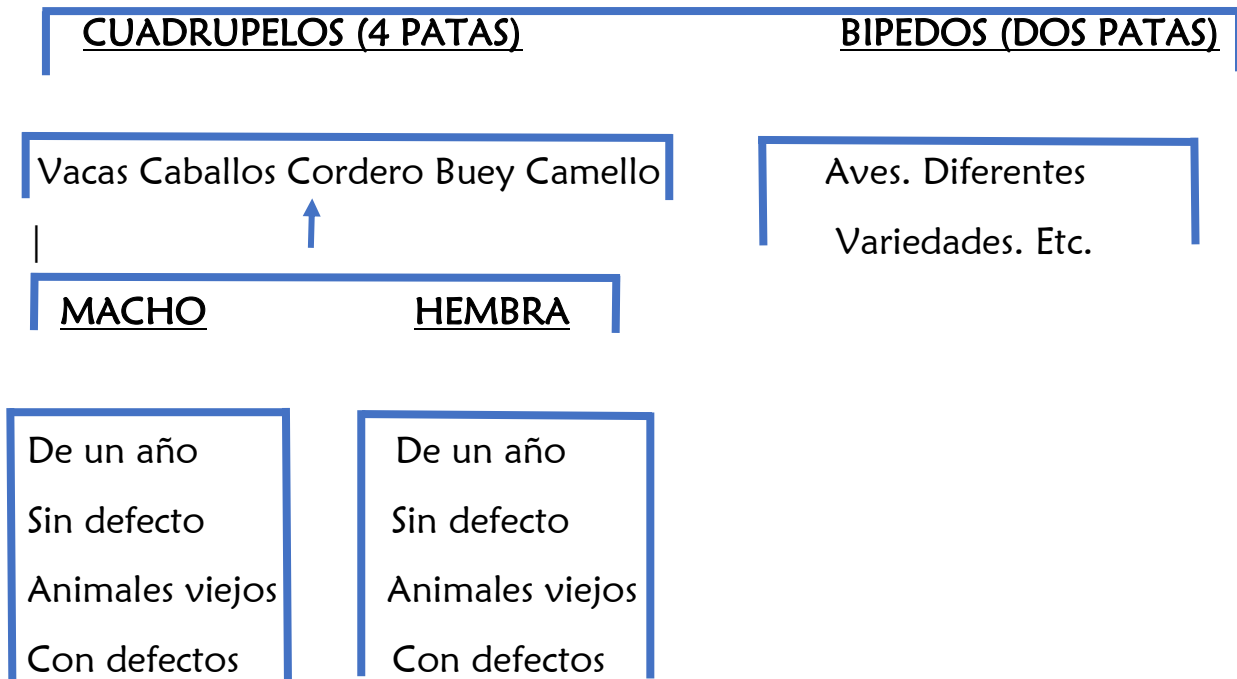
CUADRUPELOS (4 PATAS) BIPEDOS (DOS PATAS)

Vacas Caballos Cordero Buey Camello

Aves. Diferentes

Variedades. Etc.

MACHO HEMBRA

De un año

Sin defecto

Animales viejos

Con defectos

De un año

Sin defecto

Animales viejos

Con defectos